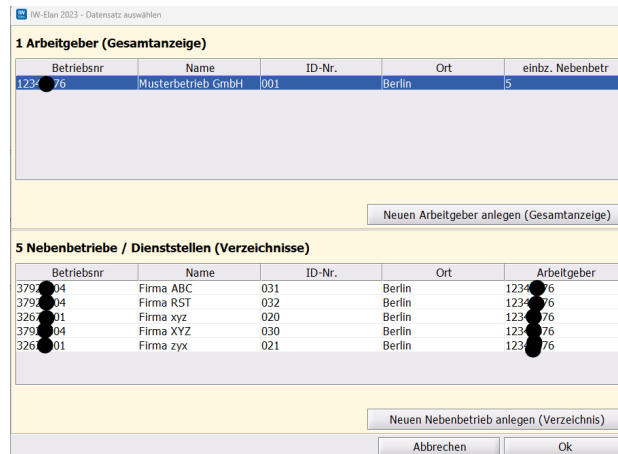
IW-Elan 2023 - Datensatz auswählen

1 Arbeitgeber (Gesamtanzeige)

| Betriebsnr | Name | ID-Nr. | Ort | einbz. Nebenbetr |
|---|---|---|---|---|
| 1234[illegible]76 | Musterbetrieb GmbH | 001 | Berlin | 5 |

Neuen Arbeitgeber anlegen (Gesamtanzeige)

5 Nebenbetriebe / Dienststellen (Verzeichnisse)

| Betriebsnr | Name | ID-Nr. | Ort | Arbeitgeber |
|---|---|---|---|---|
| 3792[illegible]04 | Firma ABC | 031 | Berlin | 1234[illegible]76 |
| 3792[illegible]04 | Firma RST | 032 | Berlin | 1234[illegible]76 |
| 3267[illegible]01 | Firma xyz | 020 | Berlin | 1234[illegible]76 |
| 3792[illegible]04 | Firma XYZ | 030 | Berlin | 1234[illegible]76 |
| 3267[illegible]01 | Firma zyx | 021 | Berlin | 1234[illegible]76 |

Neuen Nebenbetrieb anlegen (Verzeichnis)

Abbrechen

Ok